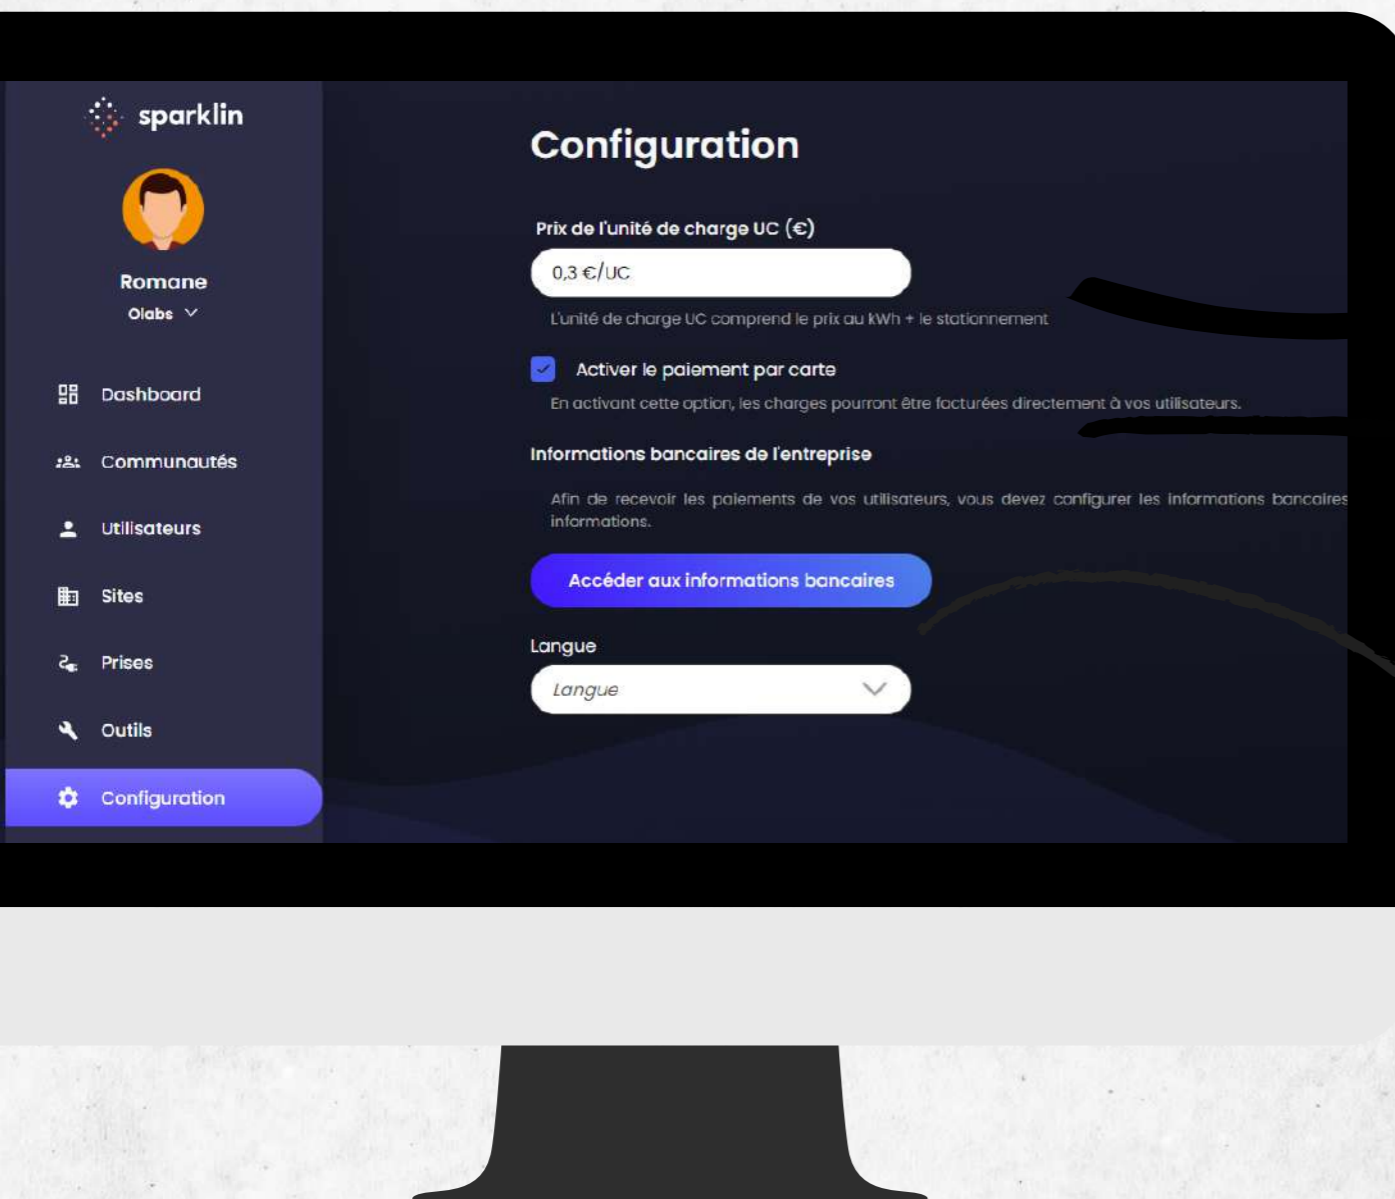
sparklin

Romane
Olabs

Dashboard
Communautés
Utilisateurs
Sites
Prises
Outils
Configuration

Configuration

Prix de l'unité de charge UC (€)

0,3 €/UC

L'unité de charge UC comprend le prix au kWh + le stationnement

Activer le paiement par carte

En activant cette option, les charges pourront être facturées directement à vos utilisateurs.

Informations bancaires de l'entreprise

Afin de recevoir les paiements de vos utilisateurs, vous devez configurer les informations bancaires informations.

Accéder aux informations bancaires

Langue

Langue